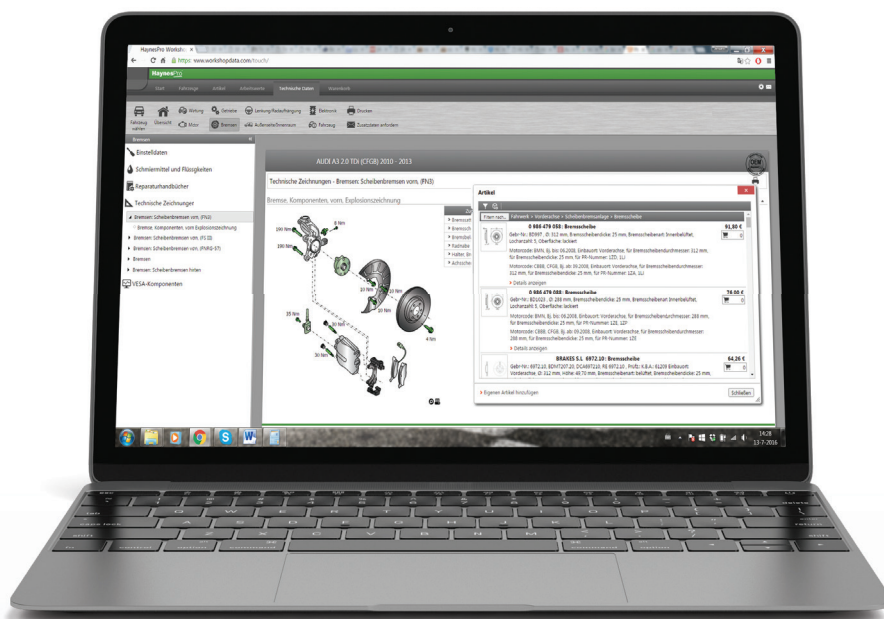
HaynesPro Worksh ×

https://www.workshopdata.com/touch/

HaynesPro

Start Fahrzeuge Artikel Arbeitswerte Technische Daten Wartung

Fahrzeug wählen Übersicht Wartung Motor Getriebe Bremsen Lenkung/Radaufhängung Außenabmessungen Elektronik Fahrzeug Drucken Zusatzdaten anfordern

Bremsen

Einstelldaten

Schmiermittel und Flüssigkeiten

Reparaturhandbücher

Technische Zeichnungen

Bremsen: Scheibenbremsen vorn, (FN3)

Bremse, Komponenten, vorn, Explosionszeichnung

Bremsen: Scheibenbremsen vorn, (FS III)

Bremsen: Scheibenbremsen vorn, (PVRG-57)

Bremsen

Bremsen: Scheibenbremsen hinten

VESA-Komponenten

AUDI A3 2.0 TDi (CFGB) 2010 - 2013

Technische Zeichnungen - Bremsen: Scheibenbremsen vorn, (FN3)

Bremse, Komponenten, vorn, Explosionszeichnung

8 Nm

190 Nm

190 Nm

10 Nm

30 Nm

10 Nm

25 Nm

30 Nm

4 Nm

30 Nm

Artikel

Filtern nach Fahrwerk > Vorderachse > Scheibenbremsanlage > Bremsscheibe

0 986 479 058 : Bremsscheibe
Gebr-Nr.: BD997, Ø: 312 mm, Bremsscheibendicke: 25 mm, Bremsscheibenart: innenbelüftet, Lochanzahl: 5, Oberfläche: lackiert
Motorcode: BMN, Bj. bis: 06.2008, Einbauort: Vorderachse, für Bremsscheibendurchmesser: 312 mm, für Bremsscheibendicke: 25 mm, für PR-Nummer: 1ZD, 1LJ
Motorcode: CBBB, CFGB, Bj. ab: 09.2008, Einbauort: Vorderachse, für Bremsscheibendurchmesser: 312 mm, für Bremsscheibendicke: 25 mm, für PR-Nummer: 1ZA, 1LJ
Details anzeigen
91,80 €

0 986 479 088 : Bremsscheibe
Gebr-Nr.: BD1023, Ø: 288 mm, Bremsscheibendicke: 25 mm, Bremsscheibenart: innenbelüftet, Lochanzahl: 5, Oberfläche: lackiert
Motorcode: BMN, Bj. bis: 06.2008, Einbauort: Vorderachse, für Bremsscheibendurchmesser: 288 mm, für Bremsscheibendicke: 25 mm, für PR-Nummer: 1ZE, 1ZP
Motorcode: CBBB, CFGB, Bj. ab: 09.2008, Einbauort: Vorderachse, für Bremsscheibendurchmesser: 288 mm, für Bremsscheibendicke: 25 mm, für PR-Nummer: 1ZE
Details anzeigen
76,60 €

BRAKES S.L. 6972.10 : Bremsscheibe
Gebr-Nr.: 6972.10, BDMT207.20, DCA697210, PE 6972.10 , Prüfz.: K.B.A.: 61209 Einbauort: Vorderachse, Ø: 312 mm, Höhe: 48.70 mm, Bremsscheibenart: belüftet, Bremsscheibendicke: 25 mm,
64,26 €

Eigenen Artikel hinzufügen

Schließen

14:28
13-7-2016